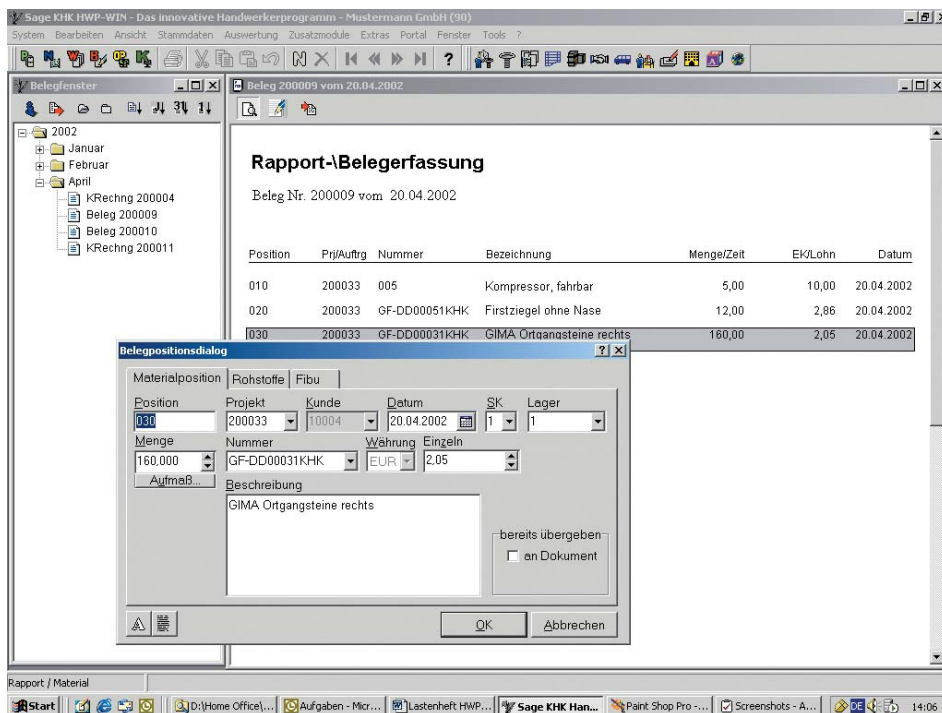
Sage KHK HWP-WIN - Das innovative Handwerkerprogramm - Mustermann GmbH (90)

System Bearbeiten Ansicht Stammdaten Auswertung Zusatzmodule Extras Portal Fenster Tools ?

Belegfenster

2002
Januar
Februar
April
KRechng 200004
Beleg 200009
Beleg 200010
KRechng 200011

Beleg 200009 vom 20.04.2002

Rapport-\Belegerfassung

Beleg Nr. 200009 vom 20.04.2002

| Position | Prj/Auftrg | Nummer | Bezeichnung | Menge/Zeit | EK/Lohn | Datum |
|---|---|---|---|---|---|---|
| 010 | 200033 | 005 | Kompressor, fahrbar | 5,00 | 10,00 | 20.04.2002 |
| 020 | 200033 | GF-DD00051KHK | Firstziegel ohne Nase | 12,00 | 2,86 | 20.04.2002 |
| 030 | 200033 | GF-DD00031KHK | GIMA Ortgangsteine rechts | 160,00 | 2,05 | 20.04.2002 |

Belegpositionsdialog

Materialposition Rohstoffe Fibu

Position
030
Menge
160,000
Aufmaß...
Projekt
200033
Kunde
10004
Datum
20.04.2002
SK
1
Lager
1
Nummer
GF-DD00031KHK
Währung
EUR
Einzeln
2,05
Beschreibung
GIMA Ortgangsteine rechts

bereits übergeben
an Dokument

OK
Abbrechen

Rapport / Material

Start
D:\Home Office\...
Aufgaben - Micr...
Lastenheft HWP...
Sage KHK Han...
Paint Shop Pro -...
Screenshots - A...
DE
14:06